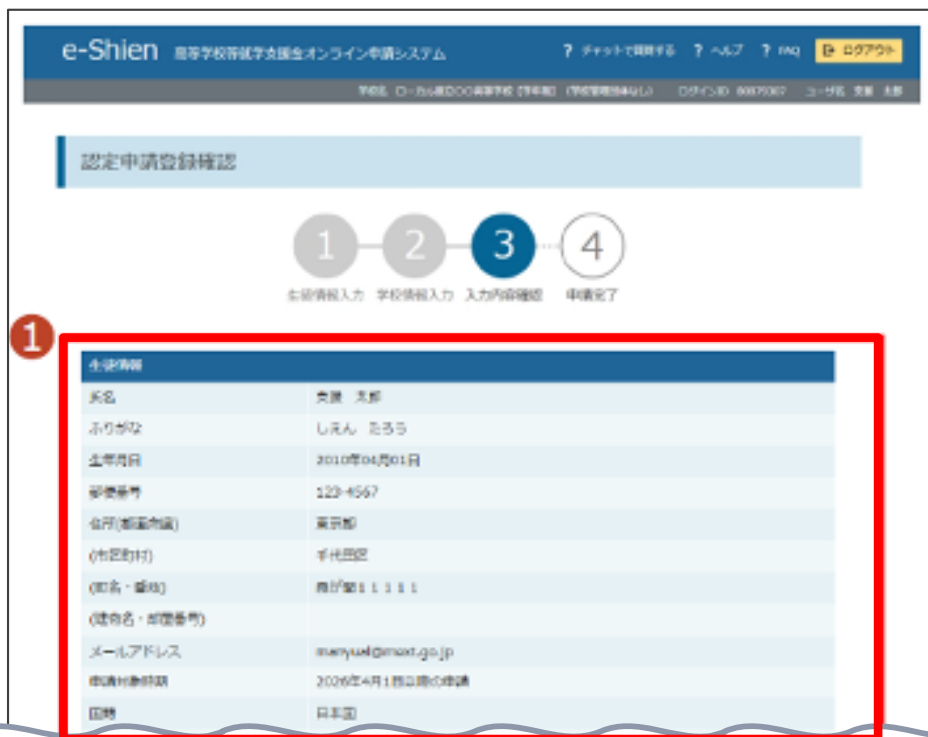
e-Shien 高等学校等就学支援金オンライン申請システム

? チャットで質問する ? ヘルプ ? FAQ ログアウト

学校名 ローカル県立〇〇高等学校 [全日制] (学校管理団体なし) ログインID 00075007 ユーザ名 支援 太郎

認定申請登録確認

1 生徒情報入力 2 学校情報入力 3 入力内容確認 4 申請完了

1

| 生徒情報 | |
|---|---|
| 氏名 | 支援 太郎 |
| ふりがな | しえん たろう |
| 生年月日 | 2010年04月01日 |
| 郵便番号 | 123-4567 |
| 住所(都道府県) | 東京都 |
| (市区町村) | 千代田区 |
| (町名・番地) | 霞が関１１１１１ |
| (建物名・部屋番号) | |
| メールアドレス | manyual@mext.go.jp |
| 申請対象時期 | 2026年4月1日以降の申請 |
| 国籍 | 日本国 |